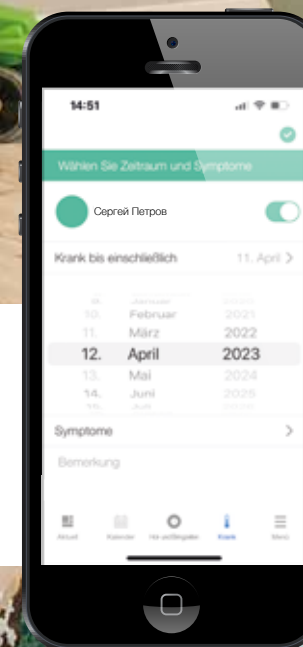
14:51

Wählen Sie Zeitraum und Symptome

Сергей Петров

Krank bis einschließlich 11. April >

9. Januar 2020
10. Februar 2021
11. März 2022
12. April 2023
13. Mai 2024
14. Juni 2025
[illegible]

Symptome >

Bemerkung

Aktuell Kalender Hin und Abgaben Krank Menü